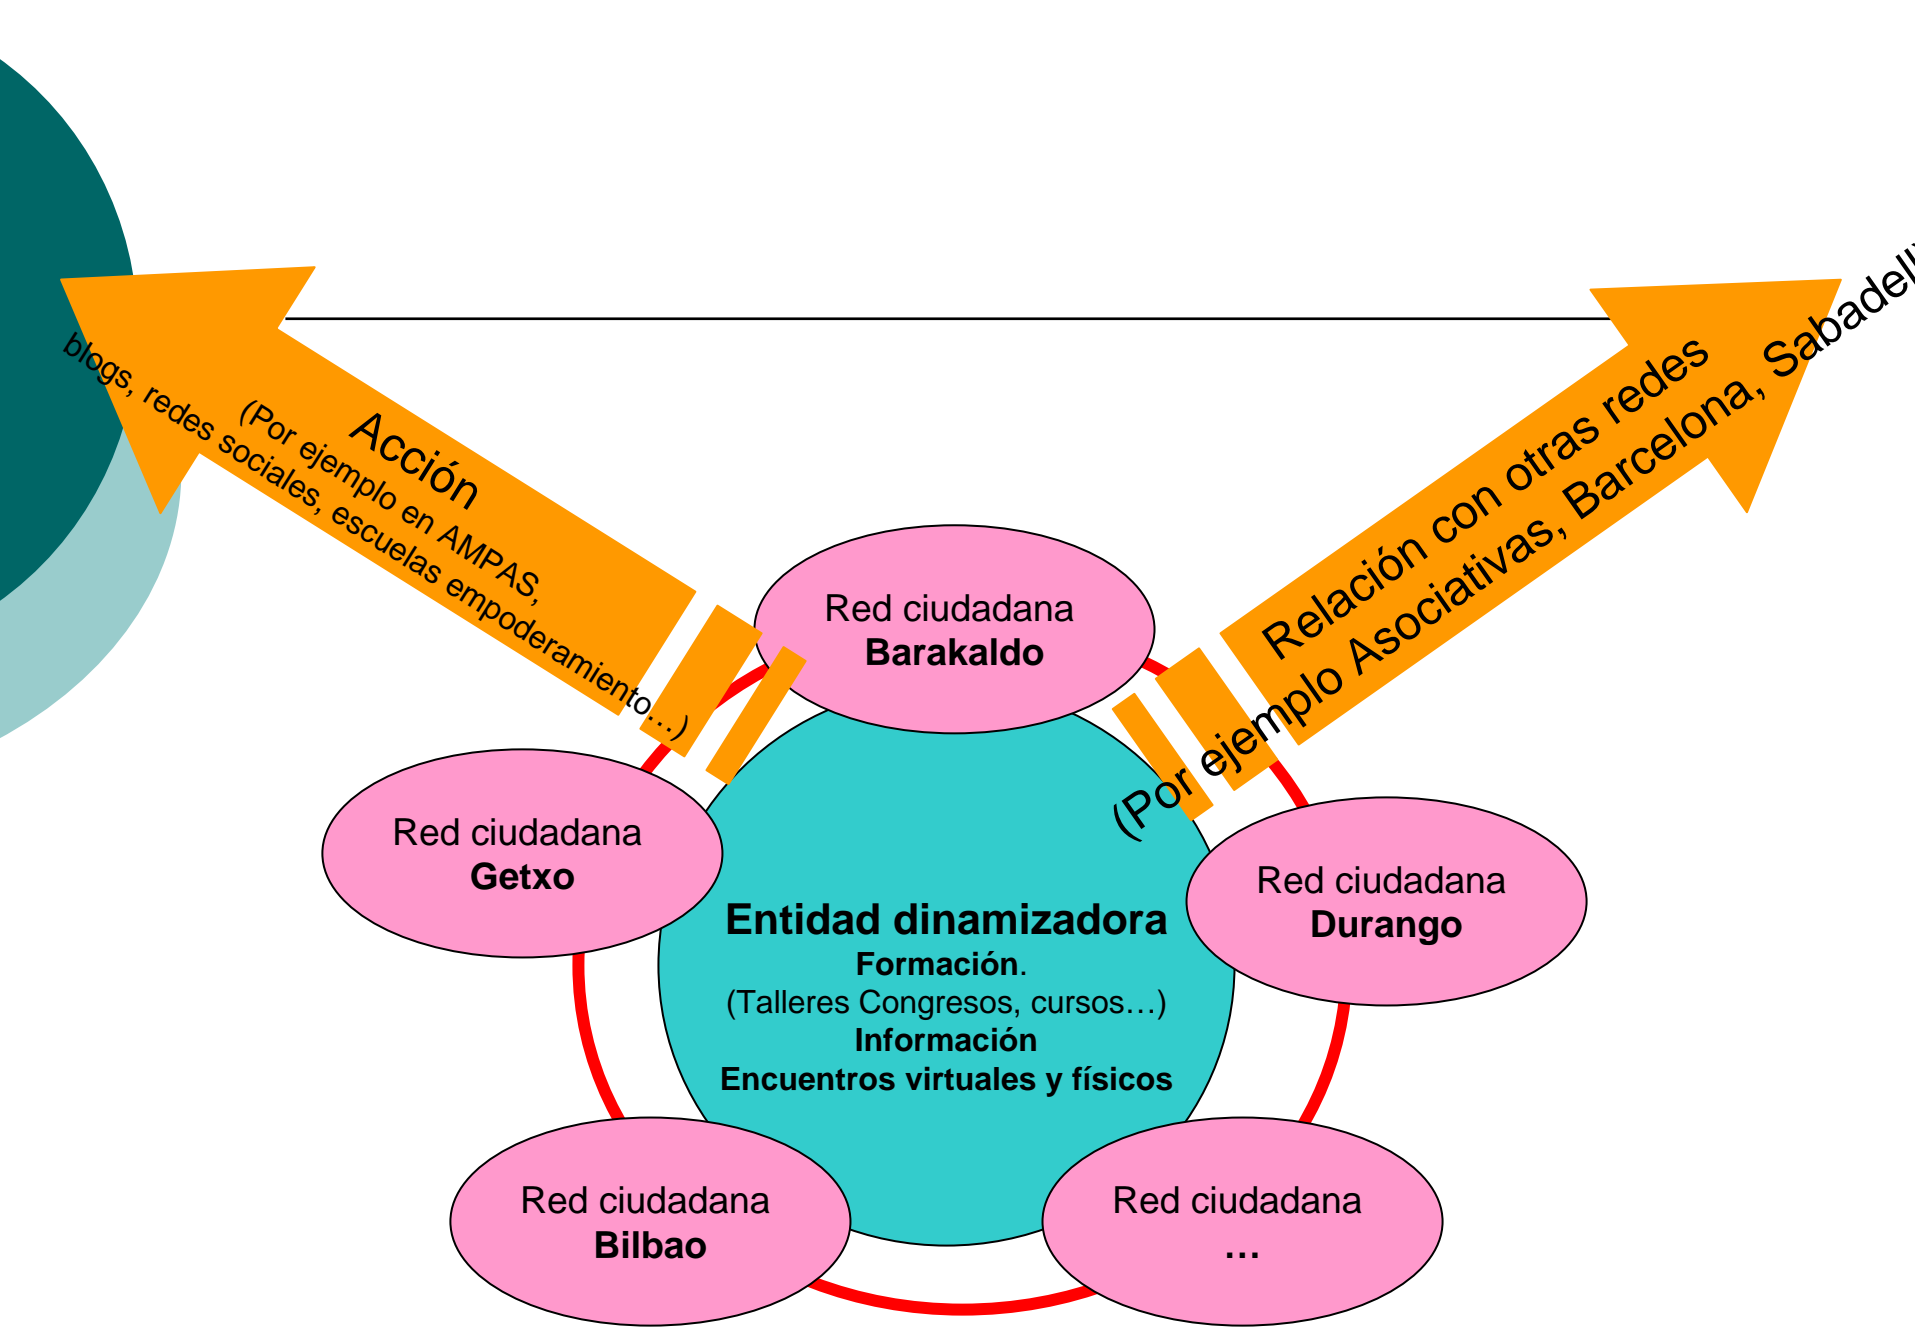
Acción
(Por ejemplo en AMPAS,
blogs, redes sociales, escuelas empoderamiento…)

Relación con otras redes
(Por ejemplo Asociativas, Barcelona, Sabadell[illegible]

Red ciudadana
**Barakaldo**

Red ciudadana
**Getxo**

Red ciudadana
**Durango**

**Entidad dinamizadora**
**Formación**.
(Talleres Congresos, cursos…)
**Información**
**Encuentros virtuales y físicos**

Red ciudadana
**Bilbao**

Red ciudadana
**…**